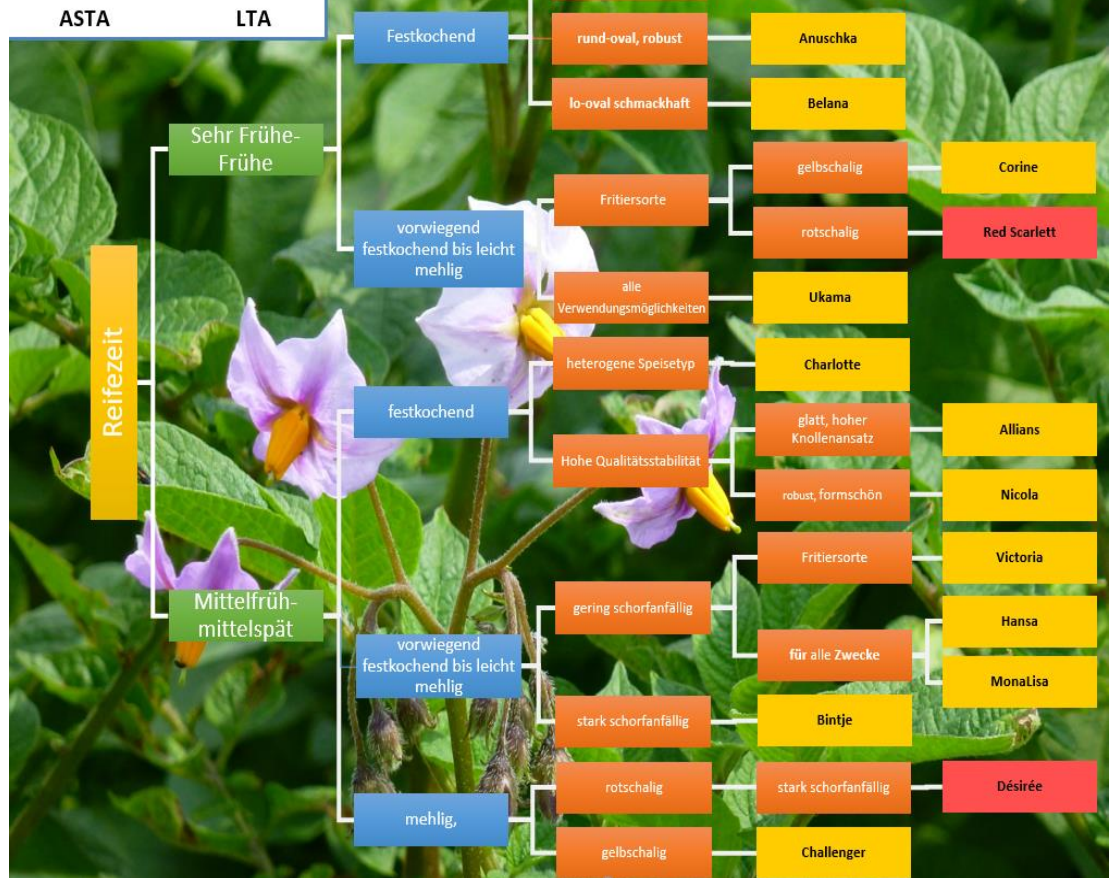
ASTA LTA

Reifezeit

Sehr Frühe-Frühe

Festkochend

rund-oval, robust

Anuschka

lo-oval schmackhaft

Belana

vorwiegend festkochend bis leicht mehlig

Fritiersorte

gelbschalig

Corine

rotschalig

Red Scarlett

alle Verwendungsmöglichkeiten

Ukama

Mittelfrüh-mittelspät

festkochend

heterogene Speisetyp

Charlotte

Hohe Qualitätsstabilität

glatt, hoher Knollenansatz

Allians

robust, formschön

Nicola

vorwiegend festkochend bis leicht mehlig

gering schorfanfällig

Fritiersorte

Victoria

für alle Zwecke

Hansa

MonaLisa

stark schorfanfällig

Bintje

mehlig,

rotschalig

stark schorfanfällig

Désirée

gelbschalig

Challenger